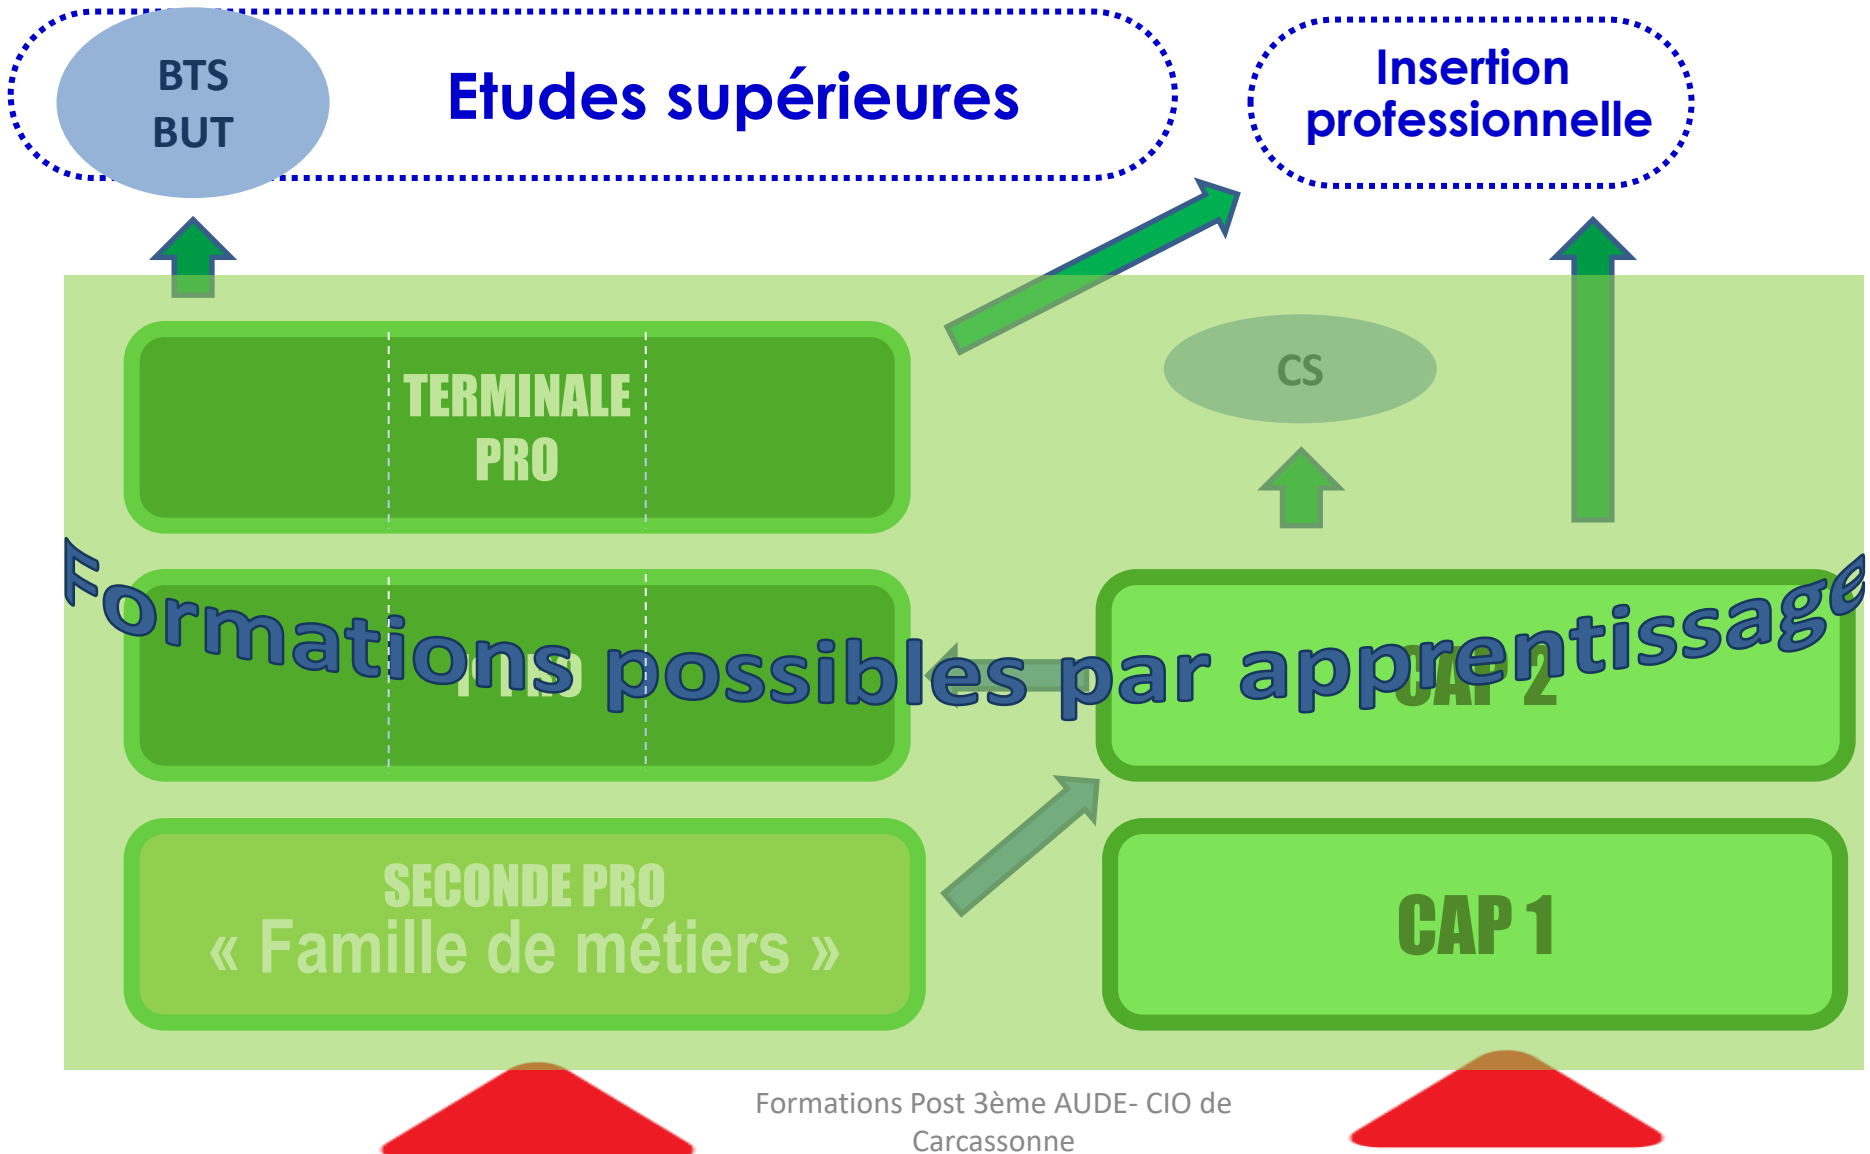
BTS
BUT

Etudes supérieures

Insertion professionnelle

TERMINALE PRO

CS

Formations possibles par apprentissage

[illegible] PRO

CAP 2

SECONDE PRO
« Famille de métiers »

CAP 1

Formations Post 3ème AUDE- CIO de Carcassonne